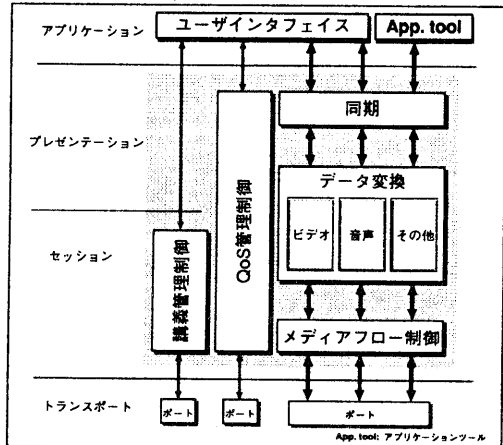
アプリケーション

ユーザインタフェイス

App. tool

同期

プレゼンテーション

QoS管理制御

データ変換

ビデオ

音声

その他

セッション

講義管理制御

メディアフロー制御

トランスポート

ポート

ポート

ポート

App. tool: アプリケーションツール